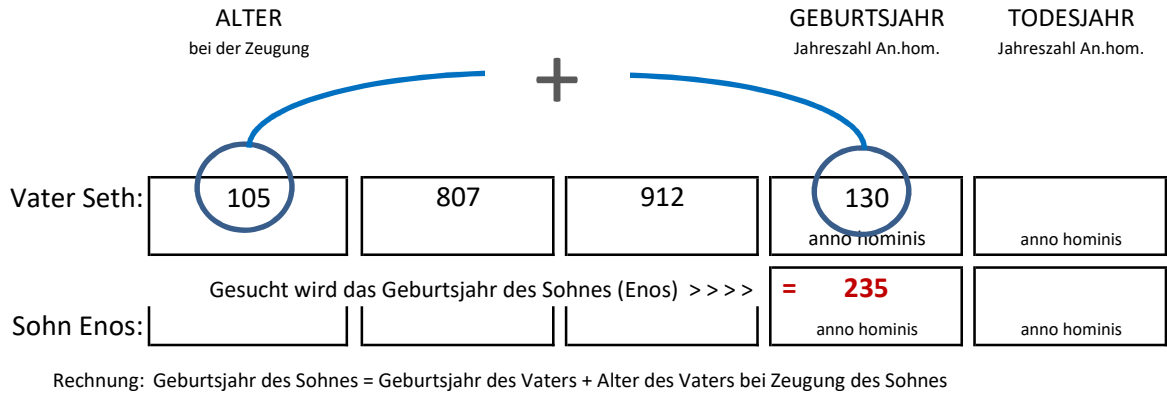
ALTER
bei der Zeugung

GEBURTSJAHR
Jahreszahl An.hom.

TODESJAHR
Jahreszahl An.hom.

+

Vater Seth: 105 | 807 | 912 | 130 anno hominis | anno hominis

Gesucht wird das Geburtsjahr des Sohnes (Enos) > > > > | = 235 anno hominis | anno hominis

Sohn Enos:

Rechnung: Geburtsjahr des Sohnes = Geburtsjahr des Vaters + Alter des Vaters bei Zeugung des Sohnes